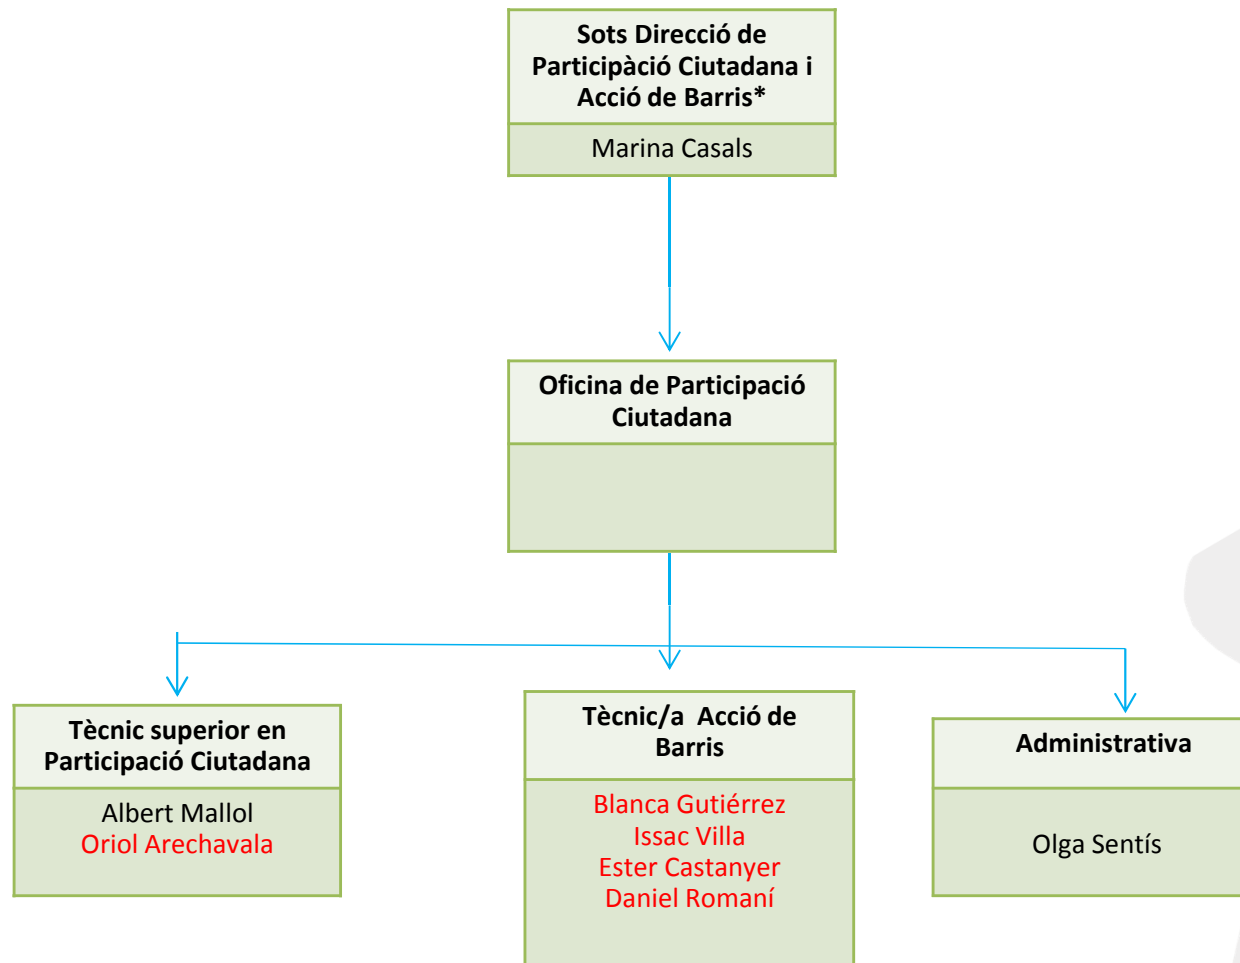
Sots Direcció de Participàció Ciutadana i Acció de Barris*

Marina Casals

Oficina de Participació Ciutadana

Tècnic superior en Participació Ciutadana

Albert Mallol
Oriol Arechavala

Tècnic/a Acció de Barris

Blanca Gutiérrez
Issac Villa
Ester Castanyer
Daniel Romaní

Administrativa

Olga Sentís